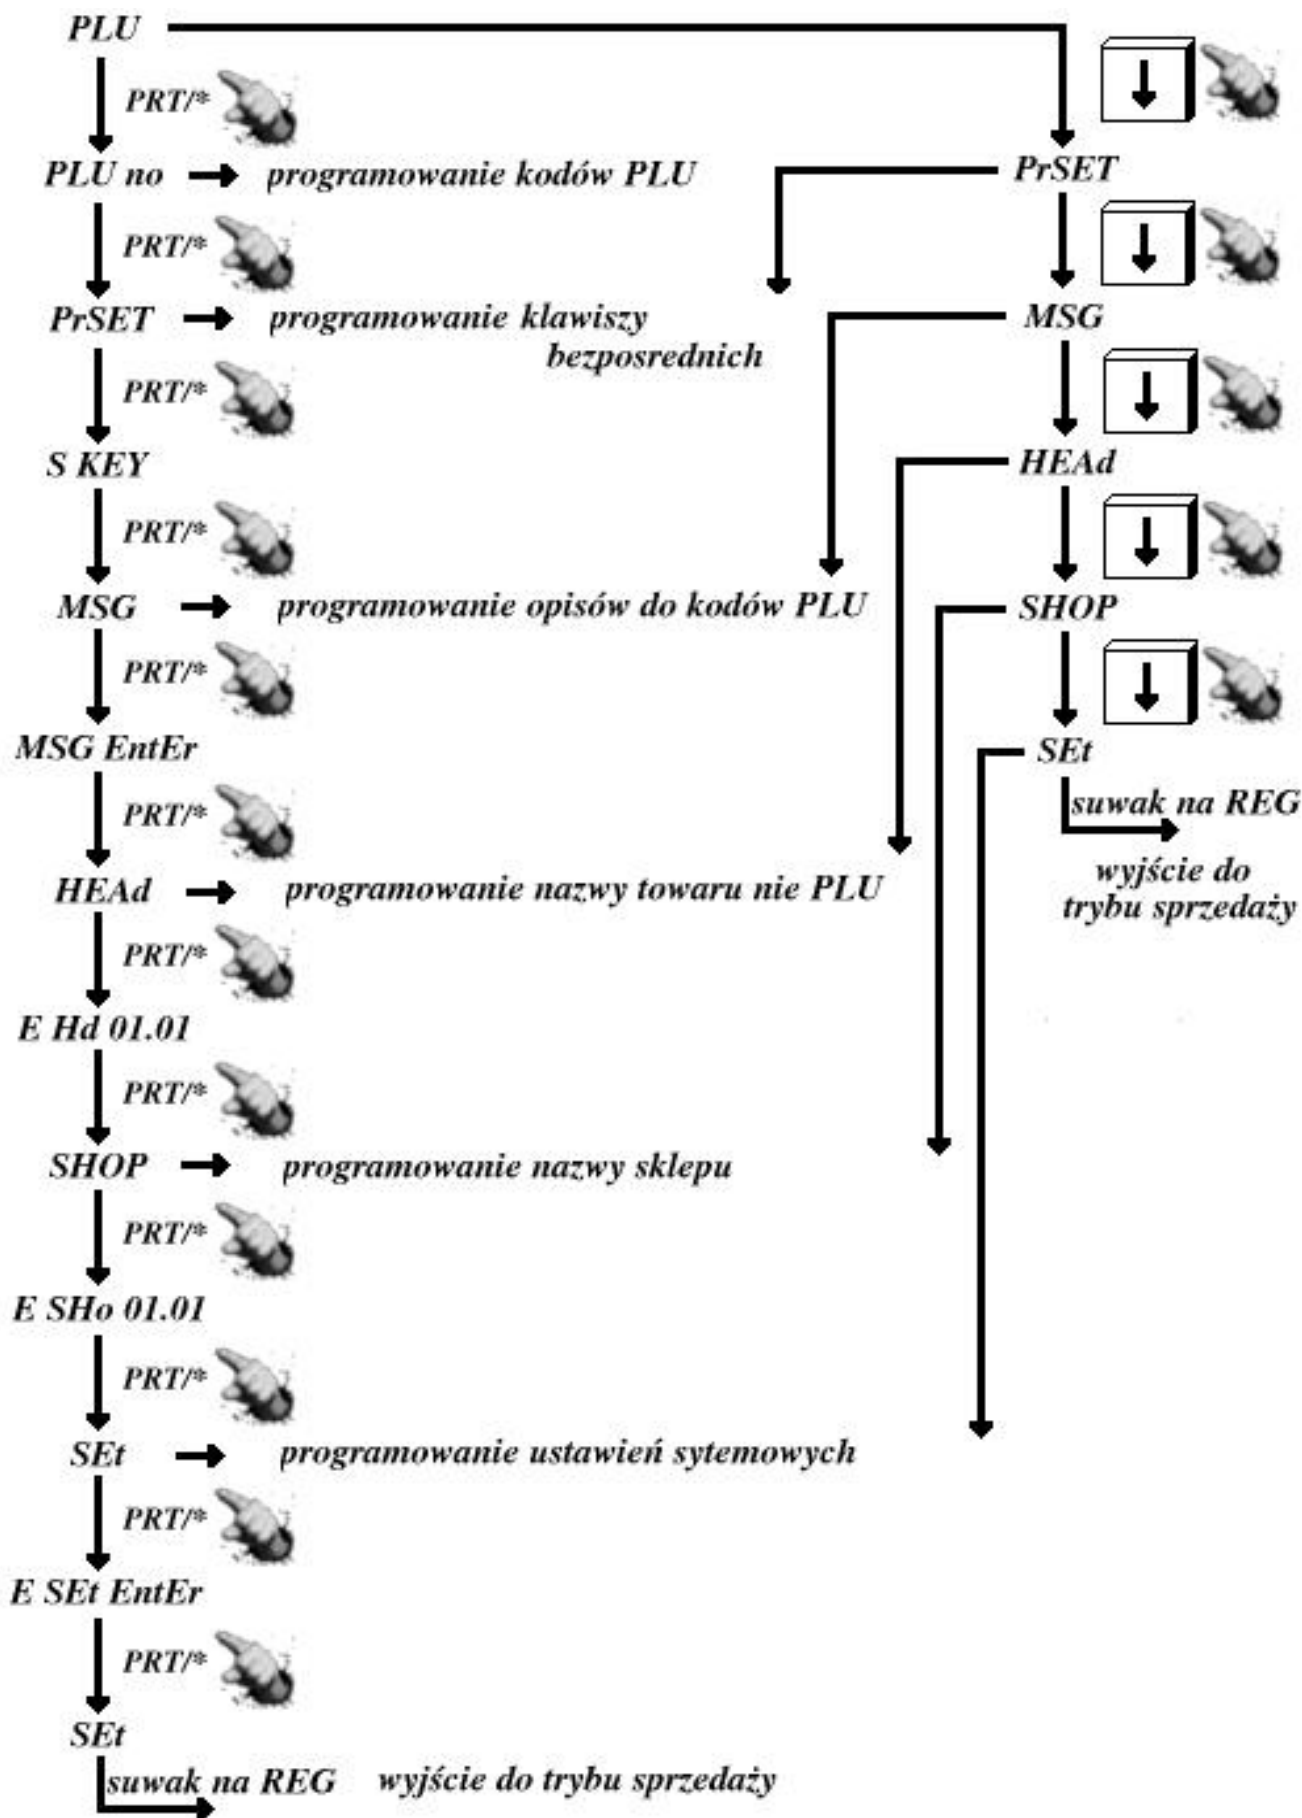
PLU

PRT/*

PLU no programowanie kodów PLU

PRT/*

PrSET programowanie klawiszy bezposrednich

PRT/*

S KEY

PRT/*

MSG programowanie opisów do kodów PLU

PRT/*

MSG EntEr

PRT/*

HEAd programowanie nazwy towaru nie PLU

PRT/*

E Hd 01.01

PRT/*

SHOP programowanie nazwy sklepu

PRT/*

E SHo 01.01

PRT/*

SEt programowanie ustawień sytemowych

PRT/*

E SEt EntEr

PRT/*

SEt

suwak na REG wyjście do trybu sprzedaży

PrSET

MSG

HEAd

SHOP

SEt

suwak na REG

wyjście do trybu sprzedaży